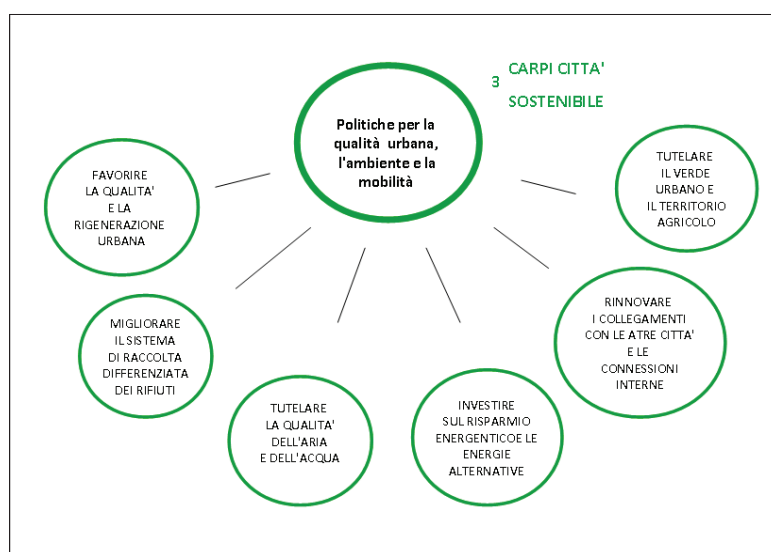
3 CARPI CITTA' SOSTENIBILE

Politiche per la qualità urbana, l'ambiente e la mobilità

FAVORIRE LA QUALITA' E LA RIGENERAZIONE URBANA

TUTELARE IL VERDE URBANO E IL TERRITORIO AGRICOLO

MIGLIORARE IL SISTEMA DI RACCOLTA DIFFERENZIATA DEI RIFIUTI

RINNOVARE I COLLEGAMENTI CON LE ATRE CITTA' E LE CONNESSIONI INTERNE

TUTELARE LA QUALITA' DELL'ARIA E DELL'ACQUA

INVESTIRE SUL RISPARMIO ENERGENTICOE LE ENERGIE ALTERNATIVE